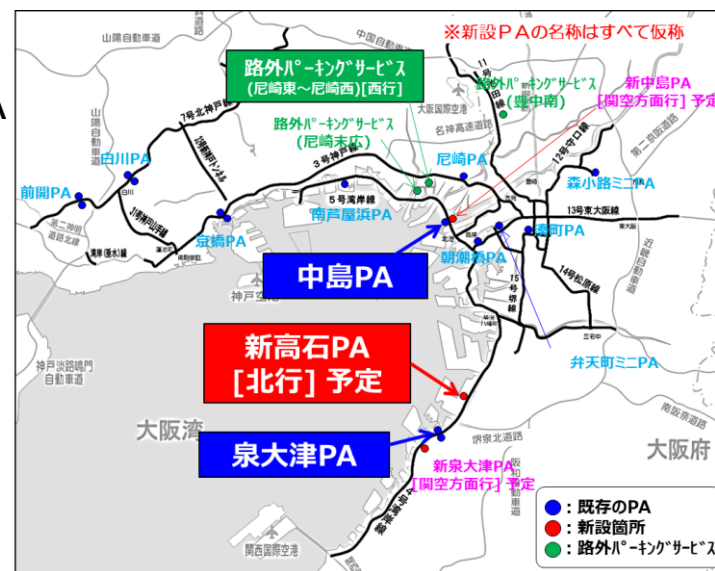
※新設PAの名称はすべて仮称

路外ﾊﾟｰｷﾝｸﾞｻｰﾋﾞｽ
(尼崎東～尼崎西)[西行]

路外ﾊﾟｰｷﾝｸﾞｻｰﾋﾞｽ
(豊中南)

新中島PA
[関空方面行]予定

路外ﾊﾟｰｷﾝｸﾞｻｰﾋﾞｽ
(尼崎末広)

山陽自動車道
中国自動車道
7号北神戸線
31号神戸山手線
白川PA
前開PA
第二神明道路北線
第二神明道路
3号神戸線
5号湾岸線
尼崎PA
森小路ミニPA
南芦屋浜PA
京橋PA
湊町PA
朝潮橋PA
12号守口線
13号東大阪線
14号松原線
15号堺線
11号池田線
大阪国際空港
名神高速道路
近畿自動車道
第二京阪道路
神戸淡路鳴門自動車道
神戸空港

中島PA

新高石PA
[北行] 予定

泉大津PA

弁天町ミニPA
南阪奈道路
堺泉北道路
大阪湾
大阪府
新泉大津PA
[関空方面行]予定
関西国際空港
4号湾岸線

●：既存のPA
●：新設箇所
●：路外ﾊﾟｰｷﾝｸﾞｻｰﾋﾞｽ